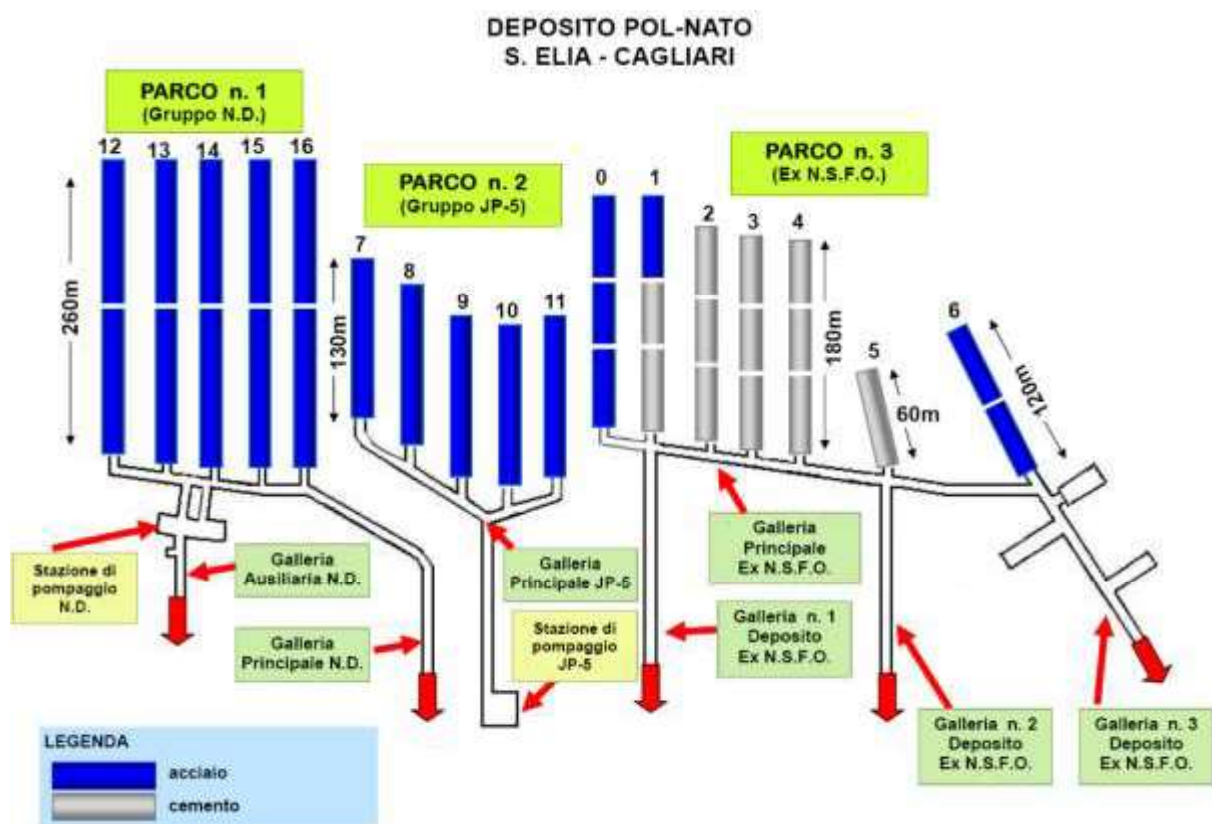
DEPOSITO POL-NATO
S. ELIA - CAGLIARI

PARCO n. 1
(Gruppo N.D.)

12 13 14 15 16

260m

PARCO n. 2
(Gruppo JP-5)

7 8 9 10 11

130m

PARCO n. 3
(Ex N.S.F.O.)

0 1 2 3 4

180m

5

60m

6

120m

Stazione di pompaggio N.D.

Galleria Ausiliaria N.D.

Galleria Principale N.D.

Galleria Principale JP-5

Stazione di pompaggio JP-5

Galleria Principale Ex N.S.F.O.

Galleria n. 1 Deposito Ex N.S.F.O.

Galleria n. 2 Deposito Ex N.S.F.O.

Galleria n. 3 Deposito Ex N.S.F.O.

LEGENDA
acciaio
cemento